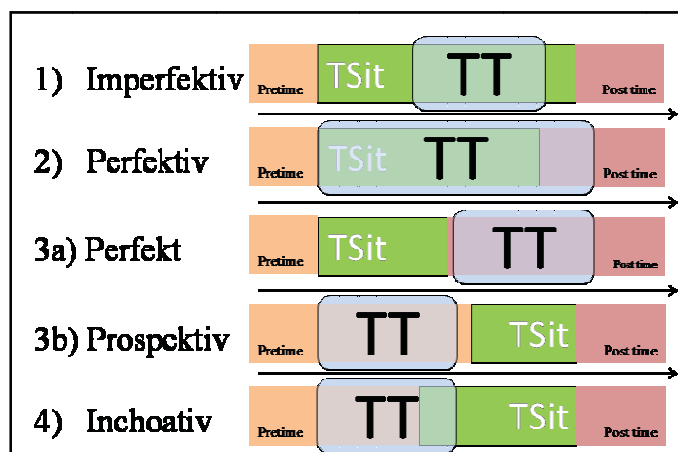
1) Imperfektiv Pretime TSit TT Post time

2) Perfektiv Pretime TSit TT Post time

3a) Perfekt Pretime TSit TT Post time

3b) Prospcktiv Pretime TT TSit Post time

4) Inchoativ Pretime TT TSit Post time